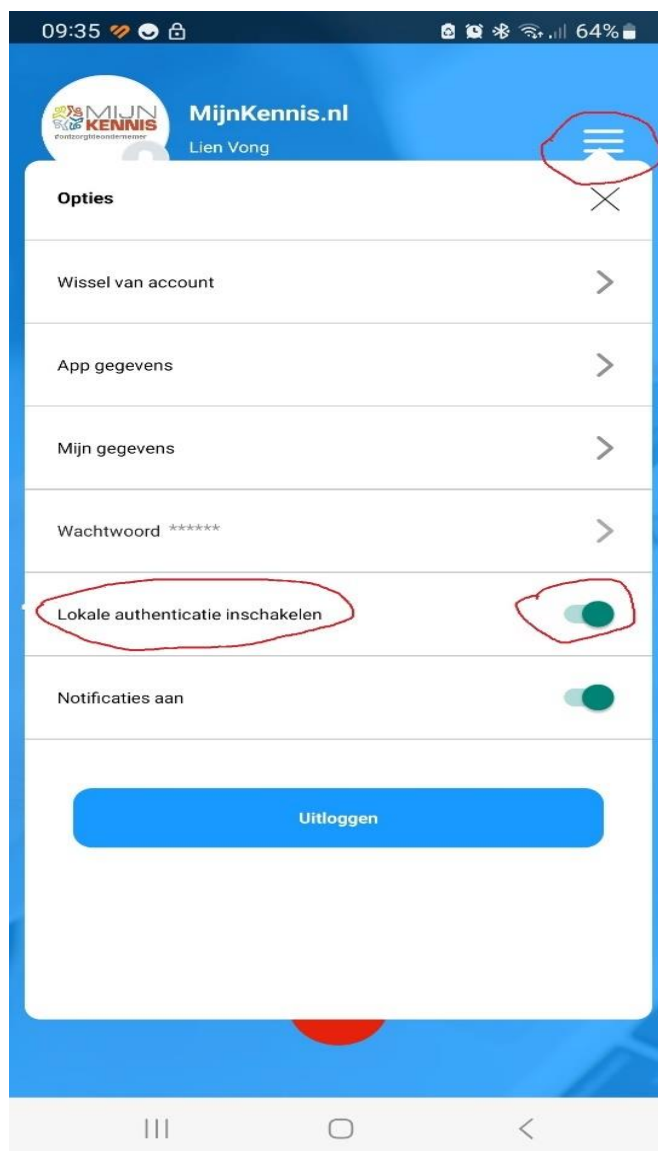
09:35 64%

MIJN KENNIS #ontzorgdeondernemer

MijnKennis.nl
Lien Vong

Opties

Wissel van account

App gegevens

Mijn gegevens

Wachtwoord ******

Lokale authenticatie inschakelen

Notificaties aan

Uitloggen